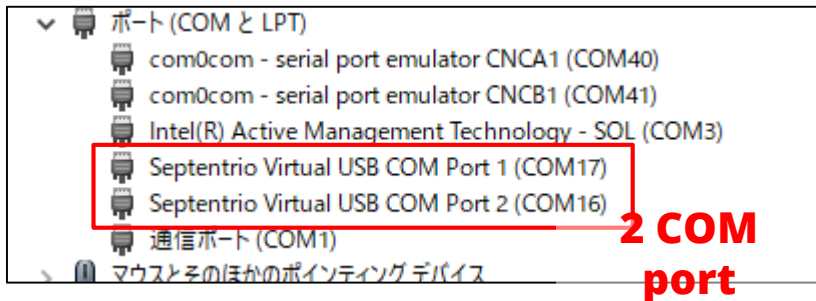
ポート (COM と LPT)
com0com - serial port emulator CNCA1 (COM40)
com0com - serial port emulator CNCB1 (COM41)
Intel(R) Active Management Technology - SOL (COM3)
Septentrio Virtual USB COM Port 1 (COM17)
Septentrio Virtual USB COM Port 2 (COM16)
通信ポート (COM1)
マウスとそのほかのポインティング デバイス

2 COM port